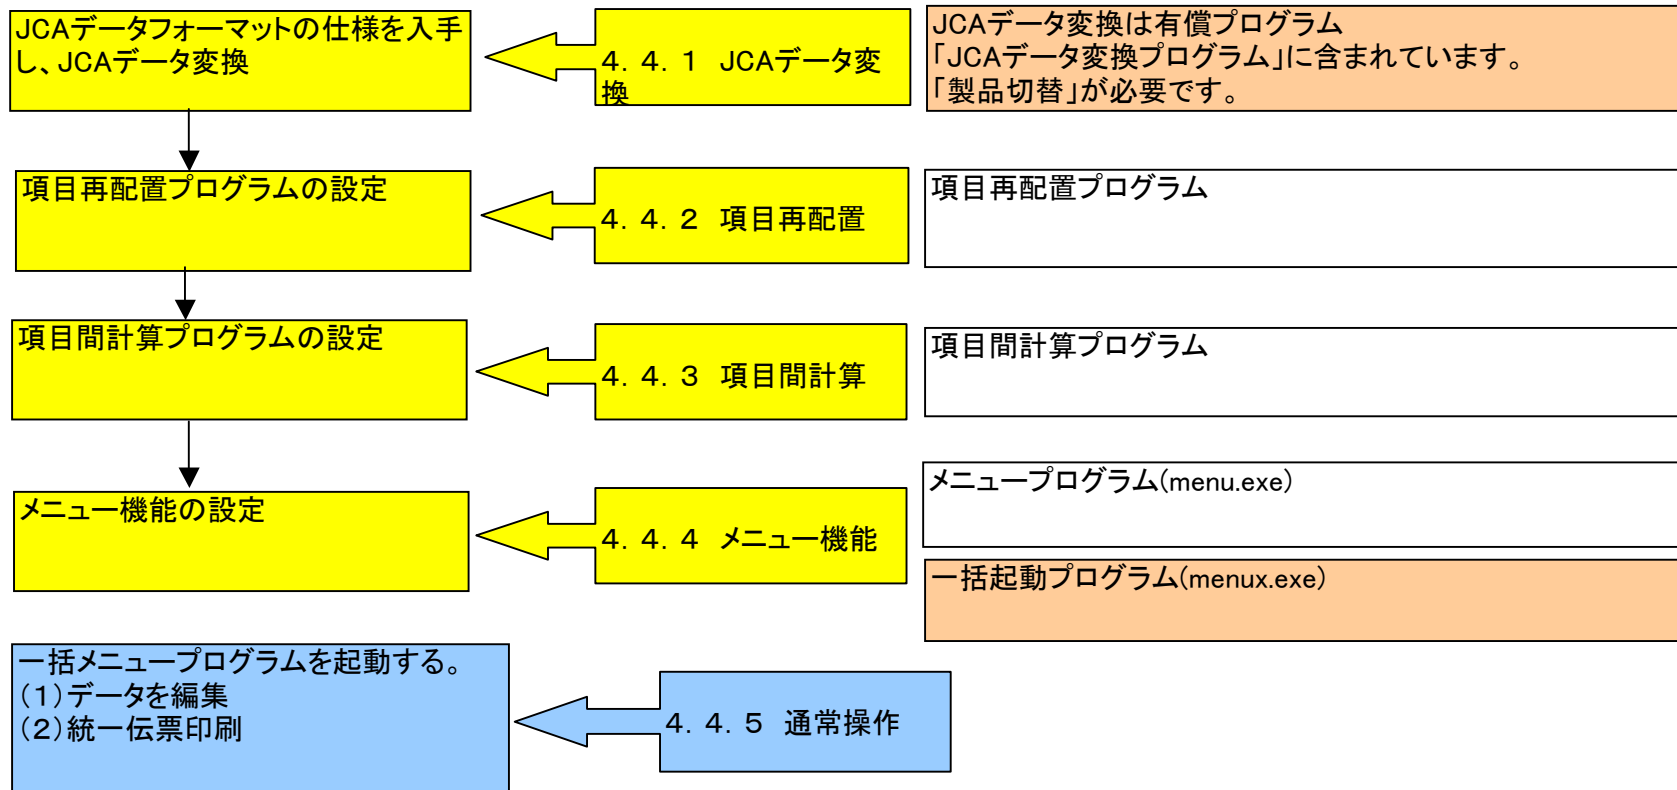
JCAデータフォーマットの仕様を入手し、JCAデータ変換

4. 4. 1 JCAデータ変換

JCAデータ変換は有償プログラム
「JCAデータ変換プログラム」に含まれています。
「製品切替」が必要です。

項目再配置プログラムの設定

4. 4. 2 項目再配置

項目再配置プログラム

項目間計算プログラムの設定

4. 4. 3 項目間計算

項目間計算プログラム

メニュー機能の設定

4. 4. 4 メニュー機能

メニュープログラム(menu.exe)

一括起動プログラム(menux.exe)

一括メニュープログラムを起動する。
(1)データを編集
(2)統一伝票印刷

4. 4. 5 通常操作